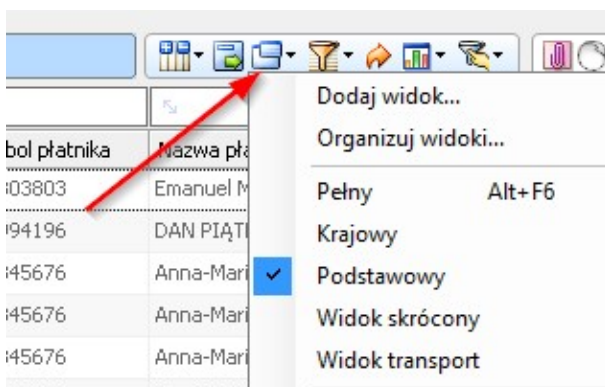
bol płatnika

Nazwa pła

303803

Emanuel M

94196

DAN PIĄT

345676

Anna-Mari

345676

Anna-Mari

345676

Anna-Mari

Dodaj widok...

Organizuj widoki...

Pełny Alt+F6

Krajowy

Podstawowy

Widok skrócony

Widok transport